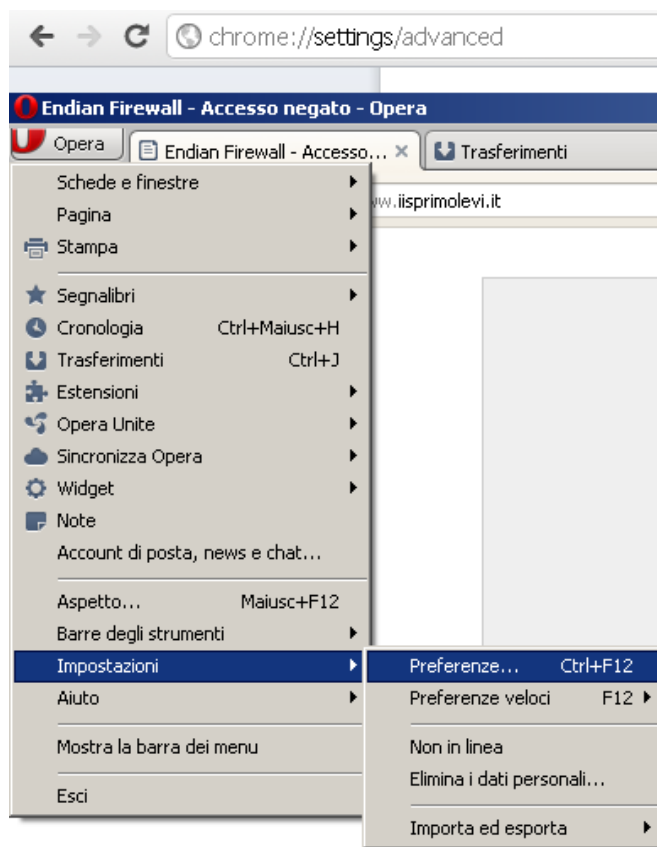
chrome://settings/advanced

Endian Firewall - Accesso negato - Opera

Opera
Endian Firewall - Accesso... ×
Trasferimenti

www.iisprimolevi.it

Schede e finestre
Pagina
Stampa
Segnalibri
Cronologia Ctrl+Maiusc+H
Trasferimenti Ctrl+J
Estensioni
Opera Unite
Sincronizza Opera
Widget
Note
Account di posta, news e chat...
Aspetto... Maiusc+F12
Barre degli strumenti
Impostazioni
Aiuto
Mostra la barra dei menu
Esci

Preferenze... Ctrl+F12
Preferenze veloci F12
Non in linea
Elimina i dati personali...
Importa ed esporta